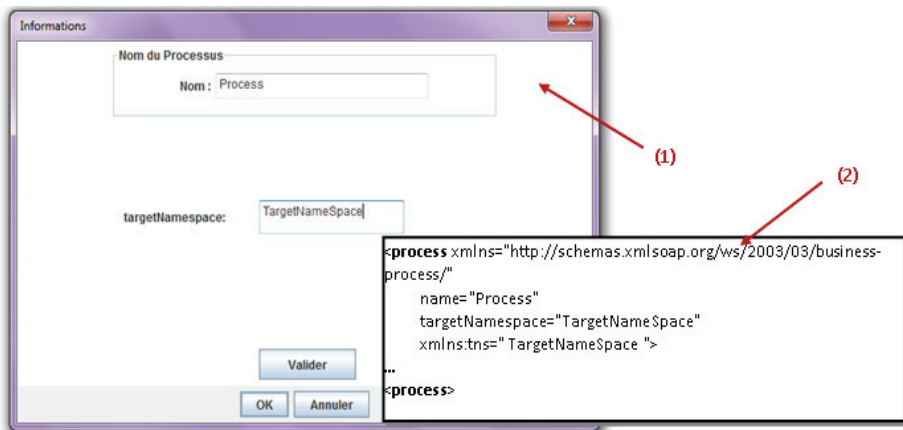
Informations

Nom du Processus

Nom : Process

targetNamespace: TargetNameSpace

Valider

OK Annuler

(1)

(2)

<process xmlns="http://schemas.xmlsoap.org/ws/2003/03/business-process/"
name="Process"
targetNamespace="TargetNameSpace"
xmlns:tns=" TargetNameSpace ">
...
<process>